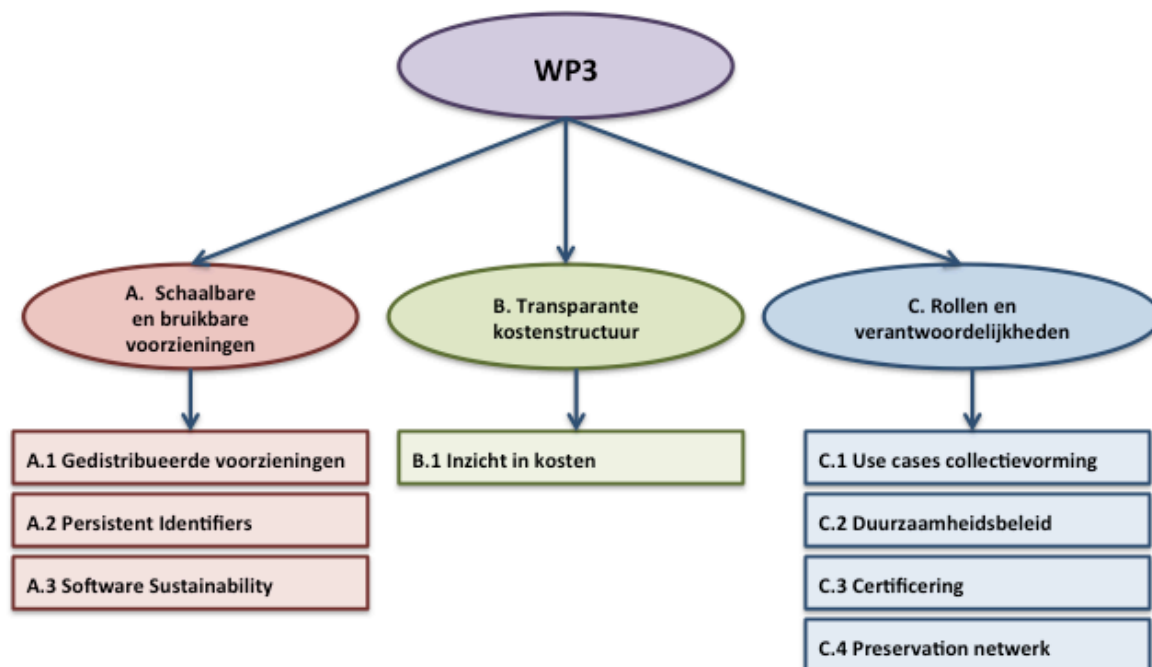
WP3

A. Schaalbare en bruikbare voorzieningen

B. Transparante kostenstructuur

C. Rollen en verantwoordelijkheden

A.1 Gedistribueerde voorzieningen

A.2 Persistent Identifiers

A.3 Software Sustainability

B.1 Inzicht in kosten

C.1 Use cases collectievorming

C.2 Duurzaamheidsbeleid

C.3 Certificering

C.4 Preservation netwerk